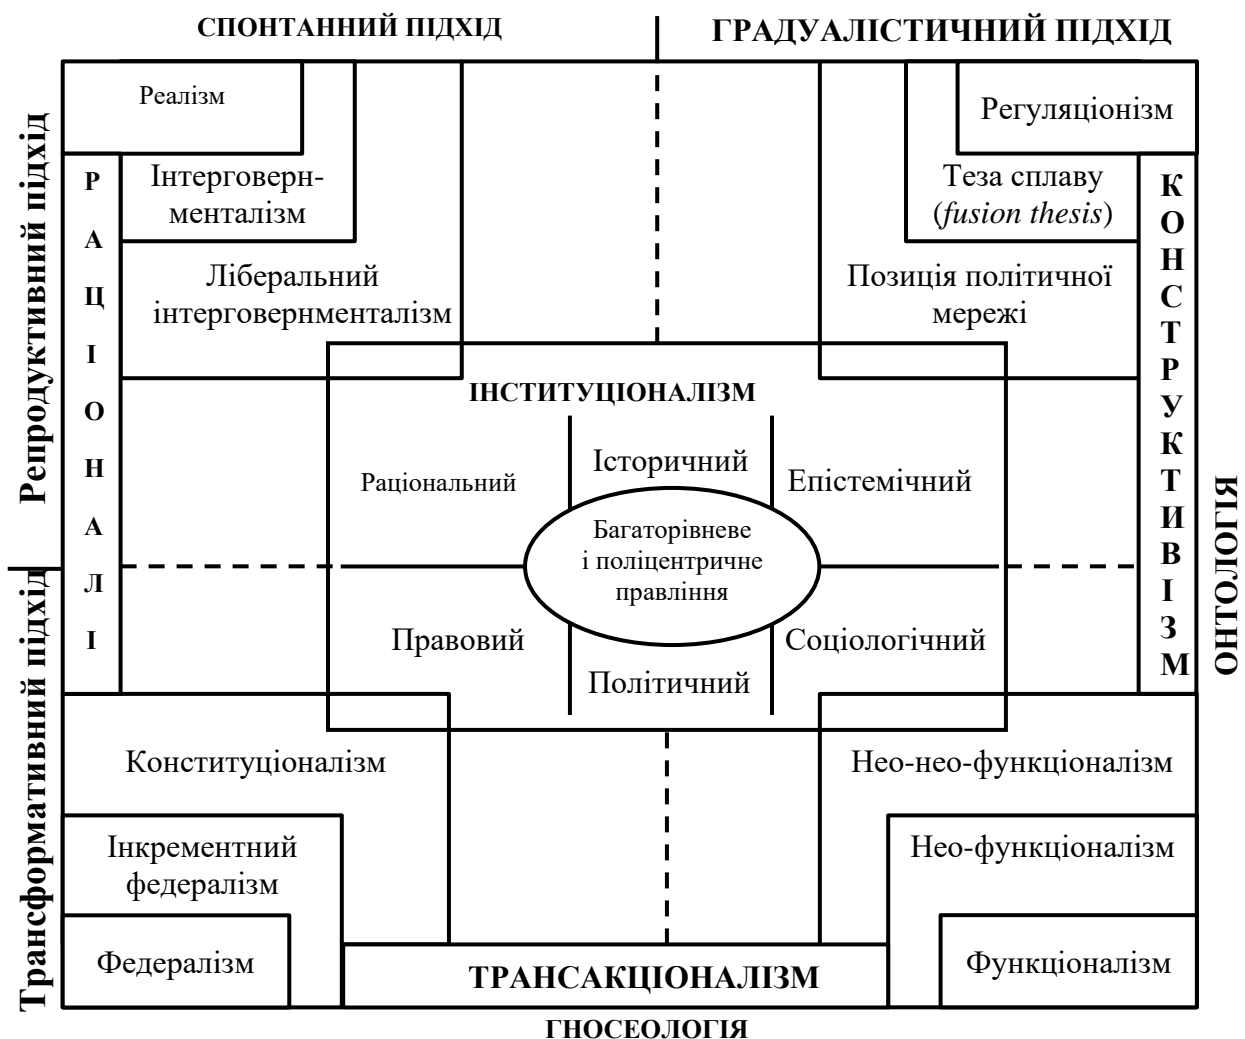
СПОНТАННИЙ ПІДХІД

ГРАДУАЛІСТИЧНИЙ ПІДХІД

Репродуктивний підхід

Трансформативний підхід

Реалізм

Регуляціонізм

РАЦІОНАЛІ

Інтерговернменталізм

Теза сплаву (*fusion thesis*)

КОНСТРУКТИВІЗМ

Ліберальний інтерговернменталізм

Позиція політичної мережі

ІНСТИТУЦІОНАЛІЗМ

Раціональний

Історичний

Епістемічний

Багаторівневе і поліцентричне правління

Правовий

Соціологічний

Політичний

ОНТОЛОГІЯ

Конституціоналізм

Нео-нео-функціоналізм

Інкрементний федералізм

Нео-функціоналізм

Федералізм

ТРАНСАКЦІОНАЛІЗМ

Функціоналізм

ГНОСЕОЛОГІЯ